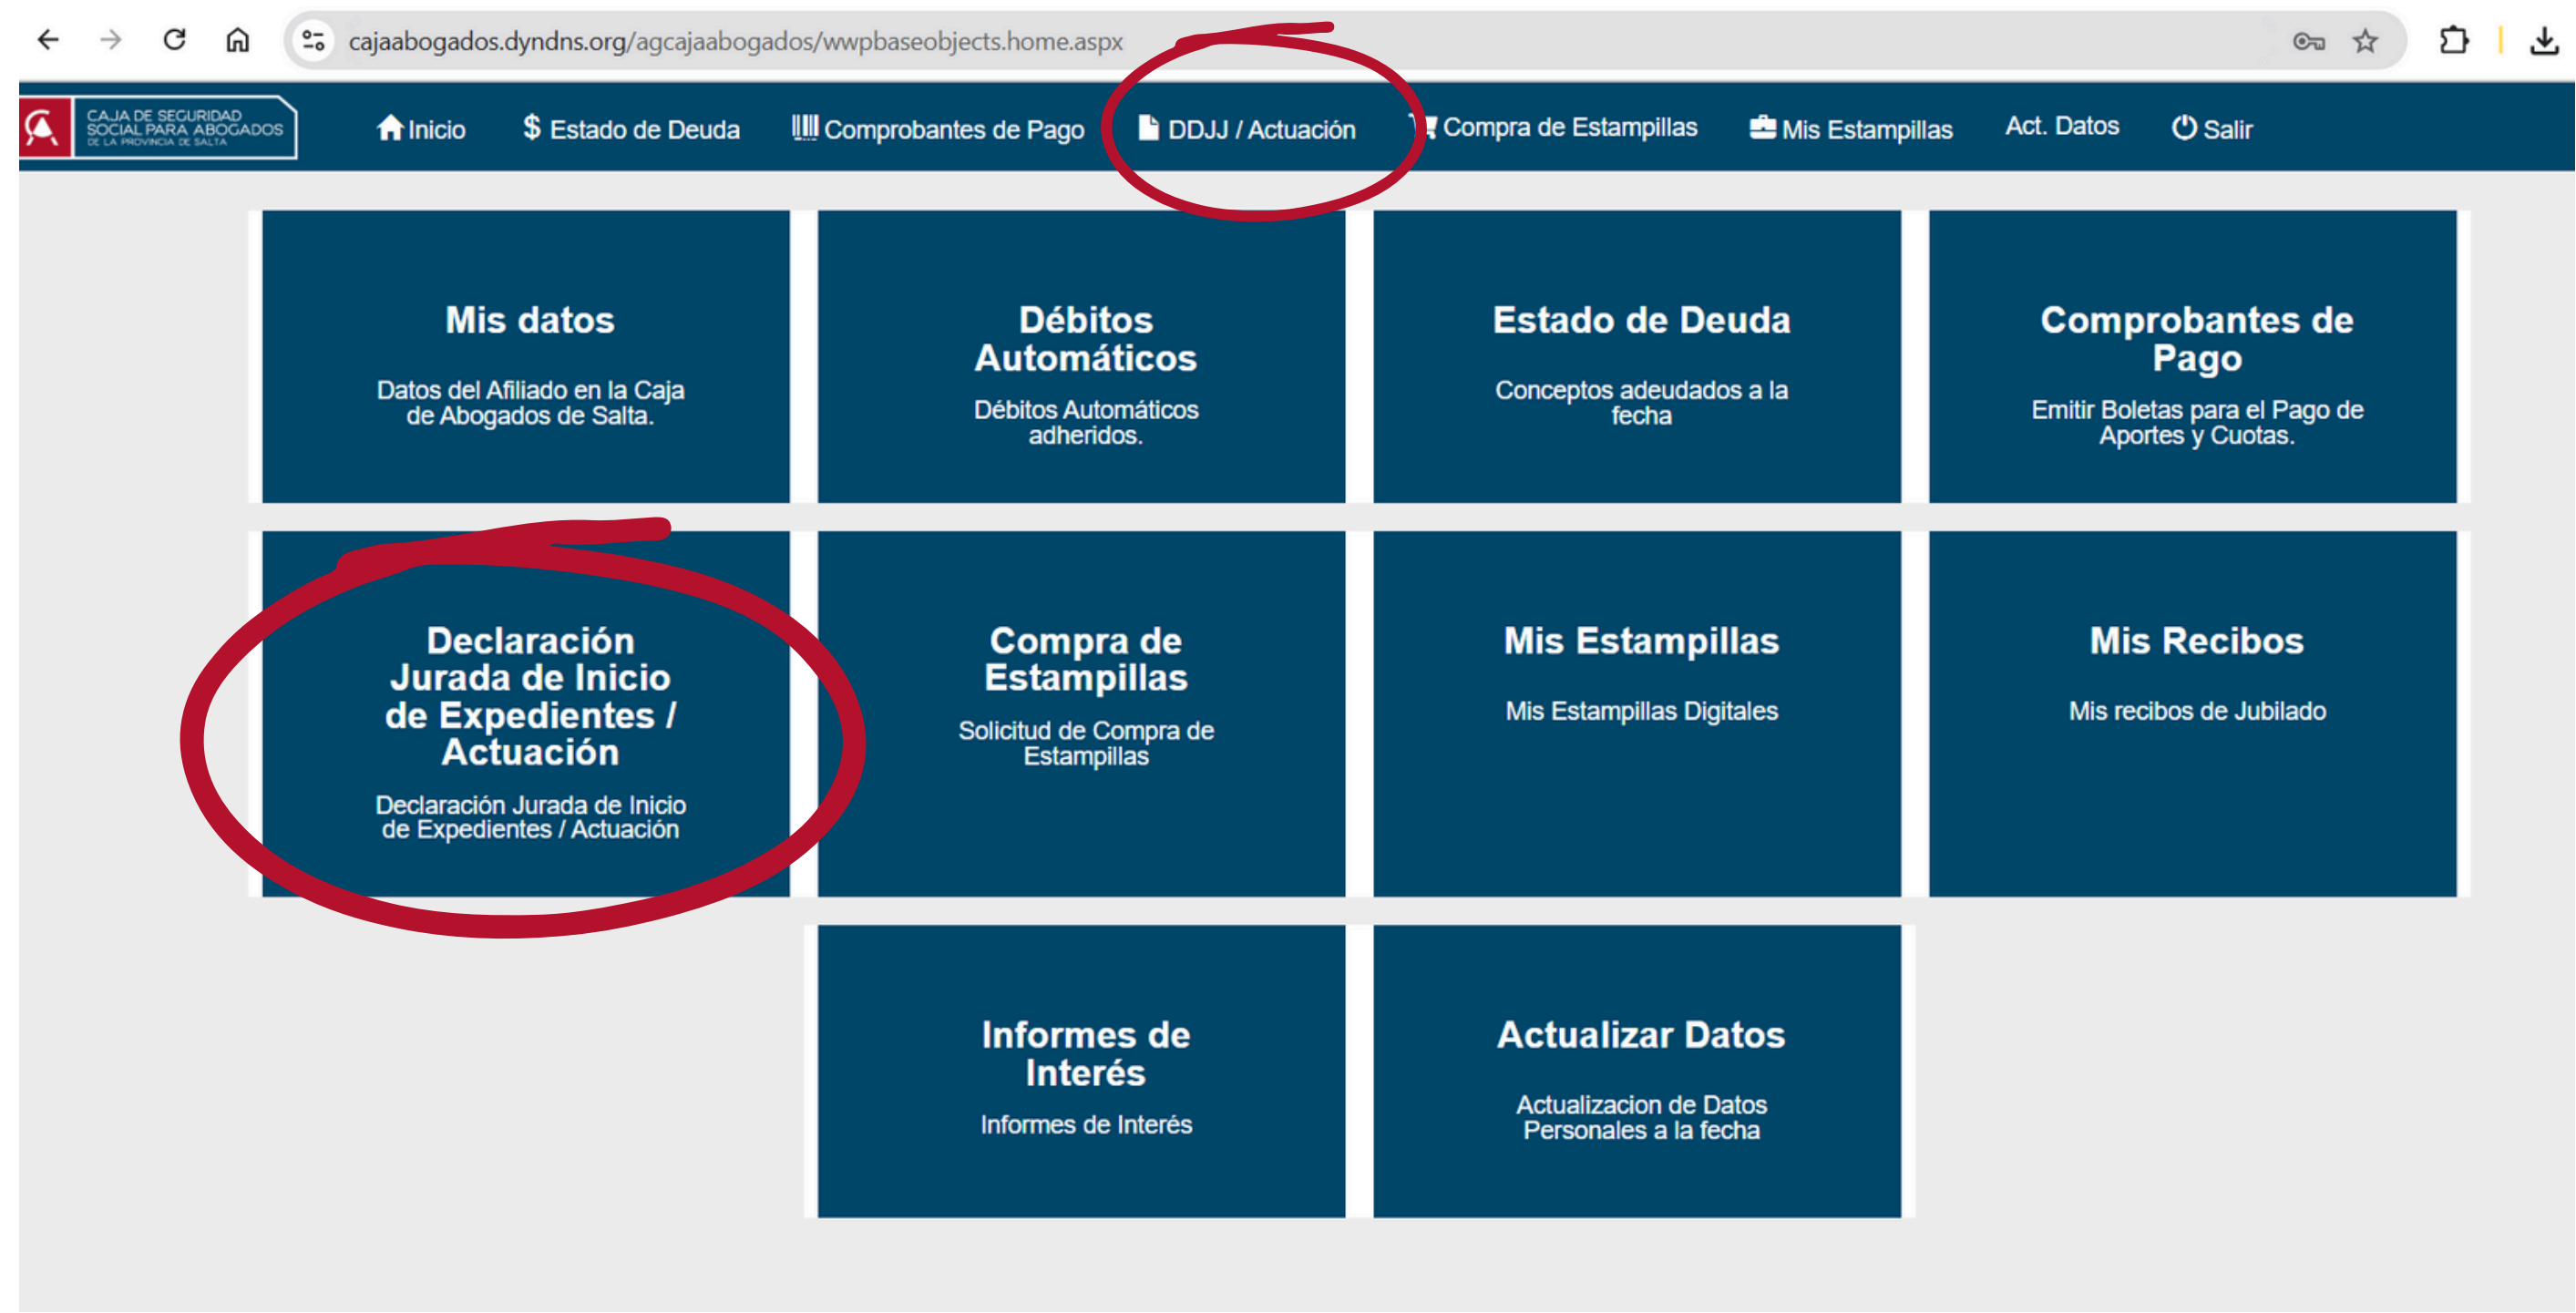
cajaabogados.dyndns.org/agcajaabogados/wwpbaseobjects.home.aspx

CAJA DE SEGURIDAD SOCIAL PARA ABOGADOS DE LA PROVINCIA DE SALTA

Inicio $ Estado de Deuda Comprobantes de Pago DDJJ / Actuación Compra de Estampillas Mis Estampillas Act. Datos Salir

Mis datos
Datos del Afiliado en la Caja de Abogados de Salta.

Débitos Automáticos
Débitos Automáticos adheridos.

Estado de Deuda
Conceptos adeudados a la fecha

Comprobantes de Pago
Emitir Boletas para el Pago de Aportes y Cuotas.

Declaración Jurada de Inicio de Expedientes / Actuación
Declaración Jurada de Inicio de Expedientes / Actuación

Compra de Estampillas
Solicitud de Compra de Estampillas

Mis Estampillas
Mis Estampillas Digitales

Mis Recibos
Mis recibos de Jubilado

Informes de Interés
Informes de Interés

Actualizar Datos
Actualizacion de Datos Personales a la fecha